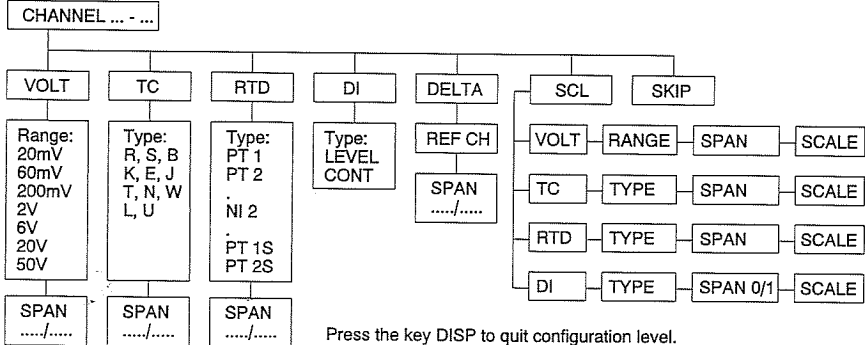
CHANNEL ... - ...

VOLT

Range:
20mV
60mV
200mV
2V
6V
20V
50V

SPAN
...../.....

TC

Type:
R, S, B
K, E, J
T, N, W
L, U

SPAN
...../.....

RTD

Type:
PT 1
PT 2
.
NI 2
.
PT 1S
PT 2S

SPAN
...../.....

DI

Type:
LEVEL
CONT

DELTA

REF CH

SPAN
...../.....

SCL

SKIP

VOLT — RANGE — SPAN — SCALE

TC — TYPE — SPAN — SCALE

RTD — TYPE — SPAN — SCALE

DI — TYPE — SPAN 0/1 — SCALE

Press the key DISP to quit configuration level.